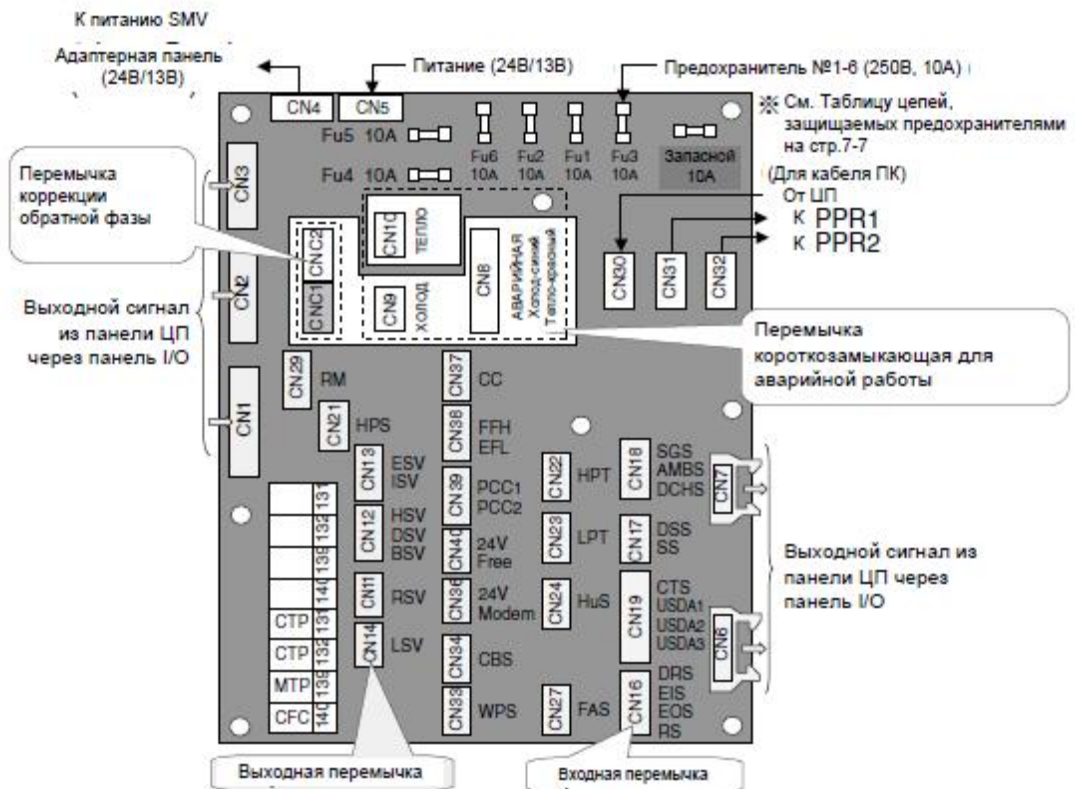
К питанию SMV

Адаптерная панель (24В/13В)

Питание (24В/13В)

Предохранитель №1-6 (250В, 10А)

※ См. Таблицу цепей, защищаемых предохранителями на стр.7-7

CN4 CN5

Fu5 10A

Fu4 10A

Fu6 10A

Fu2 10A

Fu1 10A

Fu3 10A

Запасной 10A

(Для кабеля ПК)

От ЦП

К PPR1

К PPR2

Перемычка коррекции обратной фазы

CN3

CNC2

CNC1

CN10 ТЕПЛО

CN9 ХОЛОД

CN8 АВАРИЙНАЯ Холод-синий Тепло-красный

CN30 CN31 CN32

CN2

Выходной сигнал из панели ЦП через панель I/O

Перемычка короткозамыкающая для аварийной работы

CN1

CN29 RM

CN21 HPS

CN37 CC

CN38 FFH EFL

CN13 ESV ISV

CN39 PCC1 PCC2

CN22 HPT

CN18 SGS AMBS DCHS

CN7

CN12 HSV DSV BSV

CN40 24V Free

CN23 LPT

CN17 DSS SS

Выходной сигнал из панели ЦП через панель I/O

131

132

139

140

CN11 RSV

CN36 24V Modem

CN24 HuS

CN19 CTS USDA1 USDA2 USDA3

CTP 131

CTP 132

MTP 139

CFC 140

CN14 LSV

CN34 CBS

CN6

CN33 WPS

CN27 FAS

CN16 DRS EIS EOS RS

Выходная перемычка

Входная перемычка